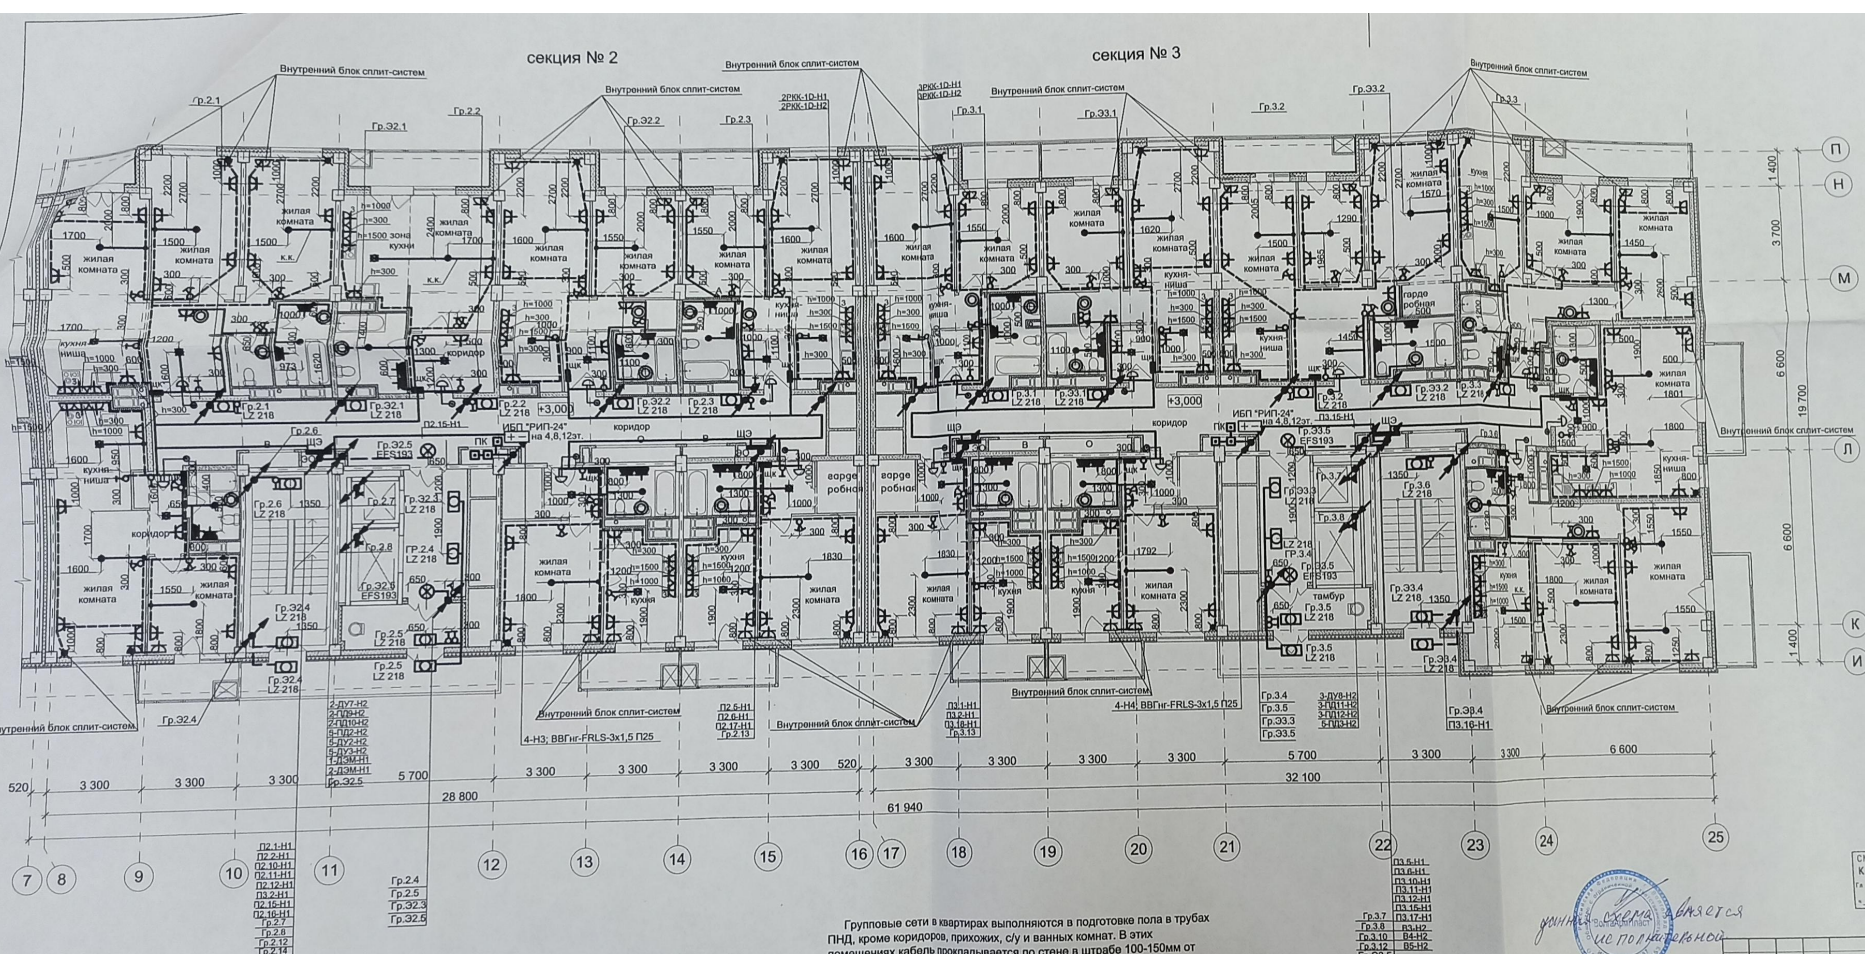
секция № 2

секция № 3

Внутренний блок сплит-систем

Внутренний блок сплит-систем

Внутренний блок сплит-систем

Внутренний блок сплит-систем

Внутренний блок сплит-систем

Внутренний блок сплит-систем

Гр.2.1

Гр.Э2.1

Гр.2.2

Гр.Э2.2

Гр.2.3

2РКК-1D-Н1
2РКК-1D-Н2

3РКК-1D-Н1
3РКК-1D-Н2

Гр.3.1

Гр.Э3.1

Гр.3.2

Гр.Э3.2

Гр.3.3

жилая комната

кухня-ниша

коридор

гардеробная

тамбур

ИБП "РИП-24" на 4,8,12эт.

ИБП "РИП-24" на 4,8,12эт.

Гр.2.1 LZ 218

Гр.Э2.1 LZ 218

Гр.2.2 LZ 218

Гр.Э2.2 LZ 218

Гр.2.3 LZ 218

Гр.3.1 LZ 218

Гр.Э3.1 LZ 218

Гр.3.2 LZ 218

Гр.Э3.2 LZ 218

Гр.3.3 LZ 218

+3,000

+3,000

Гр.2.6 LZ 218

Гр.2.7

Гр.2.8

Гр.Э2.5 EFS193

Гр.Э2.6 EFS193

Гр.2.4 LZ 218

Гр.Э2.4 LZ 218

Гр.2.5 LZ 218

Гр.Э2.3 LZ 218

Гр.Э3.5 EFS193

Гр.3.5 LZ 218

Гр.3.6 LZ 218

Гр.Э3.4 LZ 218

Гр.3.4

Гр.3.7

Гр.3.8

Гр.Э2.4

4-Н3; ВВГнг-FRLS-3х1,5 П25

4-Н4; ВВГнг-FRLS-3х1,5 П25

Внутренний блок сплит-систем

П2.5-Н1
П2.6-Н1
П2.17-Н1
Гр.2.13

П3.1-Н1
П3.2-Н1
П3.18-Н1
Гр.3.13

Гр.3.4
Гр.3.5
Гр.Э3.3
Гр.Э3.5

3-ДУ8-Н2
3-ПД11-Н2
3-ПД12-Н2
5-ПД3-Н2

Гр.Э3.4
П3.16-Н1

2-ДУ7-Н2
2-ПД9-Н2
2-ПД10-Н2
5-ПД2-Н2
5-ДУ2-Н2
5-ДУ3-Н2
1-ДЭМ-Н1
2-ДЭМ-Н1
Гр.Э2.5

П2.1-Н1
П2.2-Н1
П2.10-Н1
П2.11-Н1
П2.12-Н1
П3.2-Н1
П2.15-Н1
П2.16-Н1
Гр.2.7
Гр.2.8
Гр.2.12
Гр.2.14

Гр.2.4
Гр.2.5
Гр.Э2.3
Гр.Э2.5

П3.5-Н1
П3.6-Н1
П3.10-Н1
П3.11-Н1
П3.12-Н1
П3.15-Н1
П3.17-Н1
В3-Н2
В4-Н2
В5-Н2

Гр.3.7
Гр.3.8
Гр.3.10
Гр.3.12

520 3 300 3 300 3 300 5 700 3 300 3 300 3 300 3 300 520 3 300 3 300 3 300 3 300 5 700 3 300 3 300 6 600

28 800

32 100

61 940

7 8 9 10 11 12 13 14 15 16 17 18 19 20 21 22 23 24 25

П Н М Л К И

1 400 3 700 6 600 19 700 6 600 1 400

Групповые сети в квартирах выполняются в подготовке пола в трубах ПНД, кроме коридоров, прихожих, с/у и ванных комнат. В этих помещениях кабель прокладывается по стене в штрабе 100-150мм от

данная схема является исполнительной